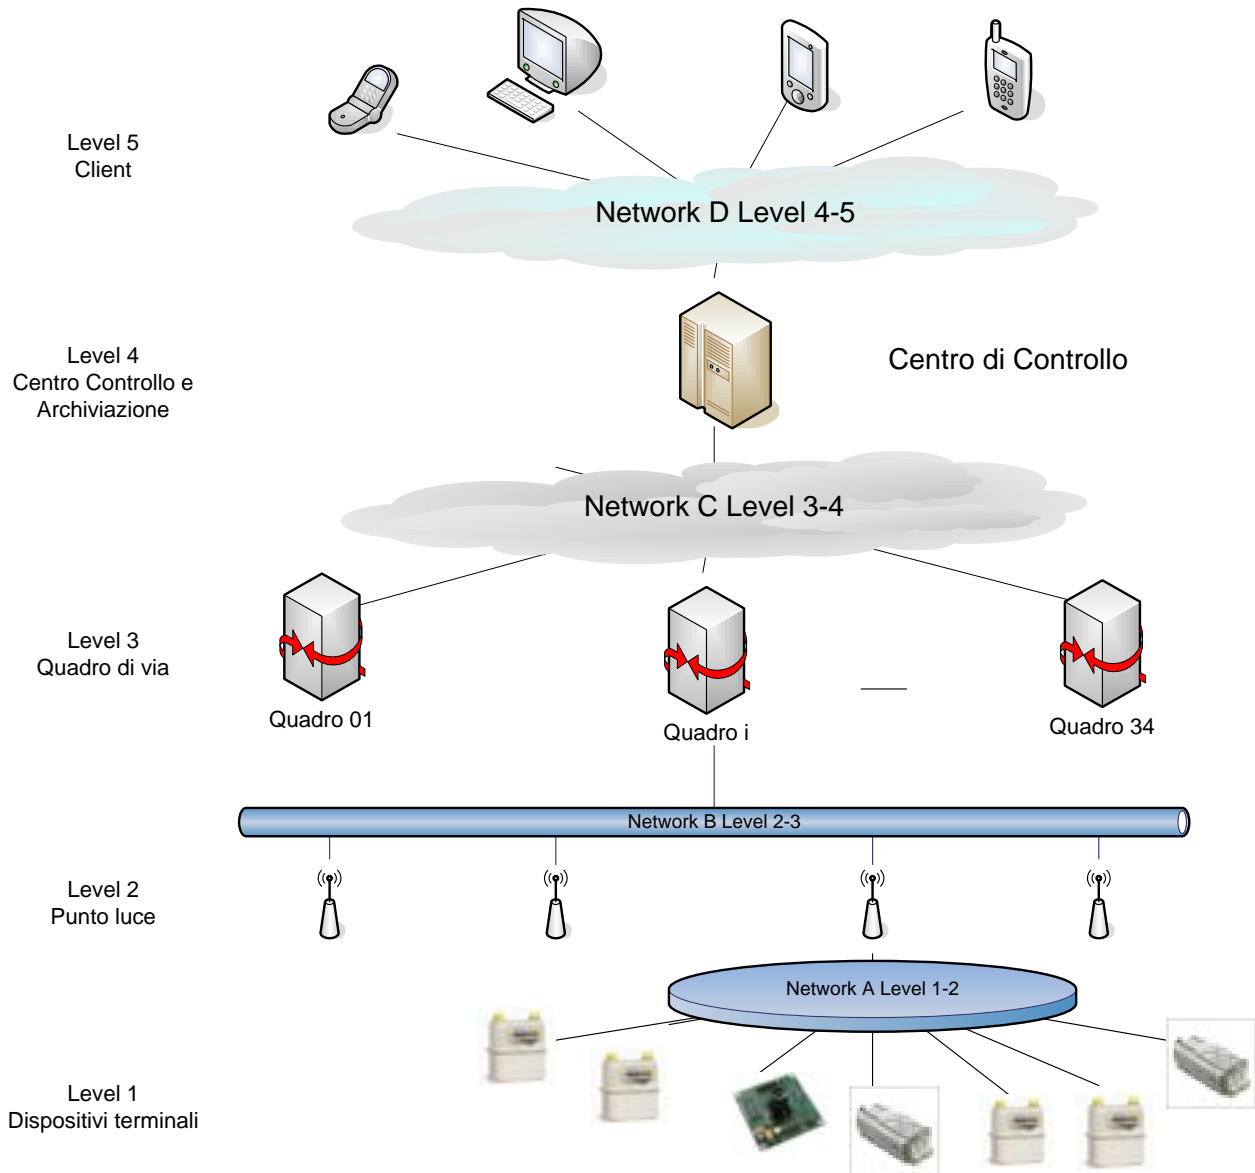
Level 5
Client

Network D Level 4-5

Level 4
Centro Controllo e
Archiviazione

Centro di Controllo

Network C Level 3-4

Level 3
Quadro di via

Quadro 01

Quadro i

Quadro 34

Network B Level 2-3

Level 2
Punto luce

Network A Level 1-2

Level 1
Dispositivi terminali